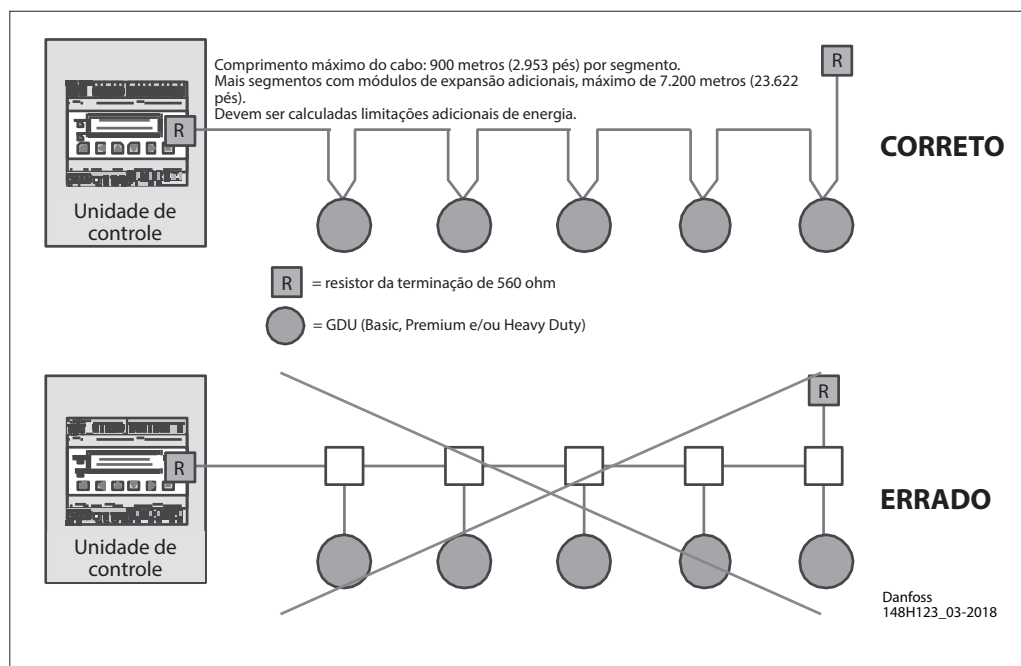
R

Unidade de controle

Comprimento máximo do cabo: 900 metros (2.953 pés) por segmento.
Mais segmentos com módulos de expansão adicionais, máximo de 7.200 metros (23.622 pés).
Devem ser calculadas limitações adicionais de energia.

R

CORRETO

R = resistor da terminação de 560 ohm

= GDU (Basic, Premium e/ou Heavy Duty)

R

Unidade de controle

R

ERRADO

Danfoss
148H123_03-2018